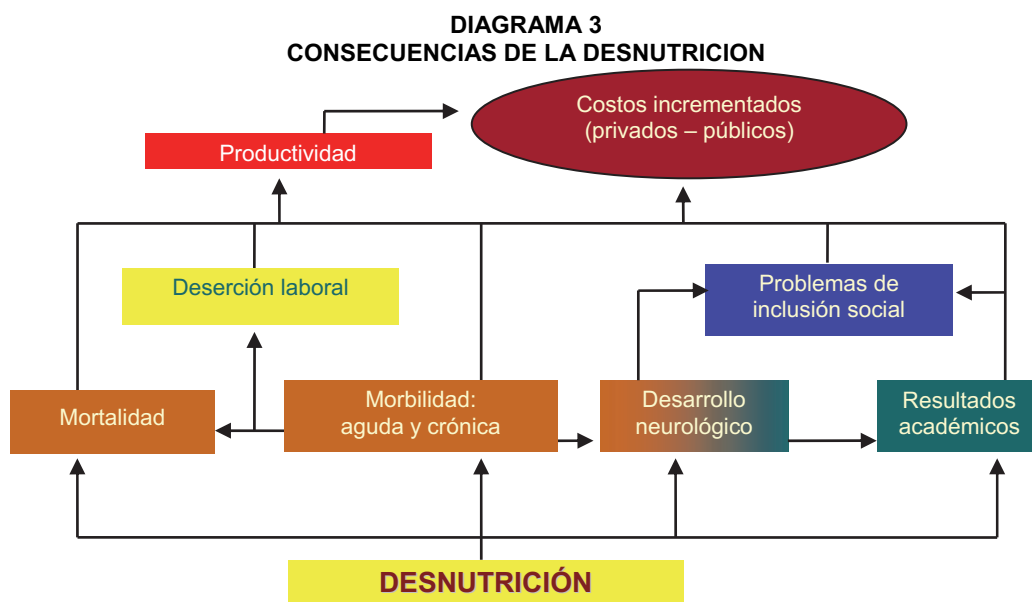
DIAGRAMA 3
CONSECUENCIAS DE LA DESNUTRICION

Costos incrementados (privados – públicos)

Productividad

Deserción laboral

Problemas de inclusión social

Mortalidad

Morbilidad: aguda y crónica

Desarrollo neurológico

Resultados académicos

DESNUTRICIÓN